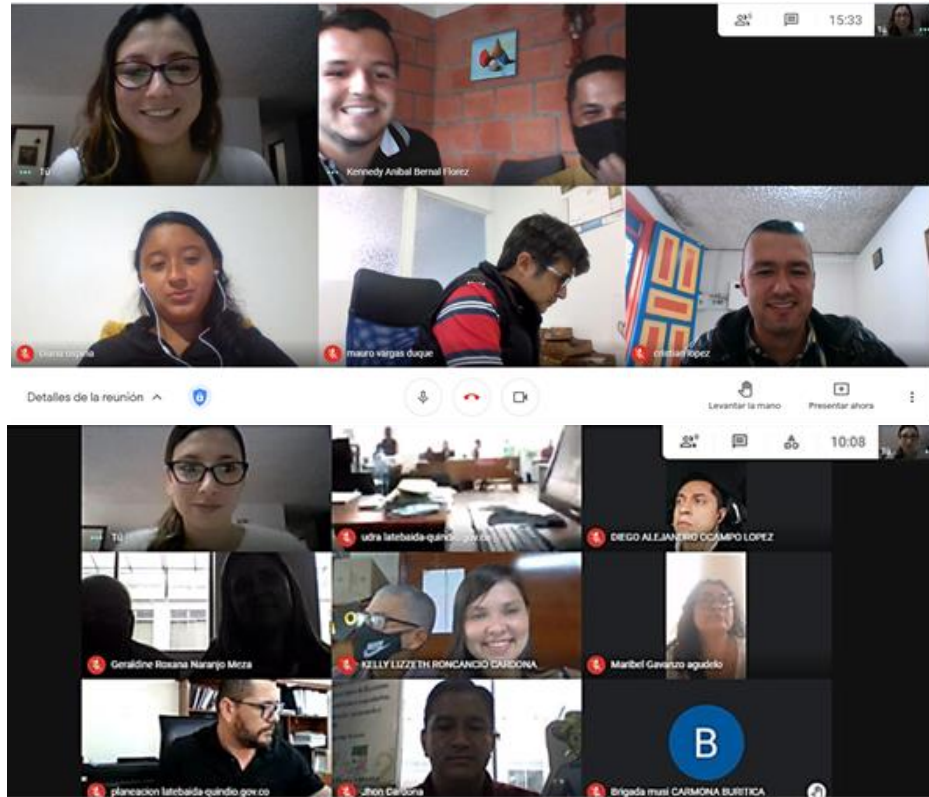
15:33

Tú

Kennedy Anibal Bernal Florez

Diana ospina

mauro vargas duque

cristian lopez

Detalles de la reunión

Levantar la mano

Presentar ahora

10:08

Tú

udra latebaida-quindio.gov.co

DIEGO ALEJANDRO OCAMPO LOPEZ

Geraldine Roxana Naranjo Mirza

KELLY LIZZETH RONCANCIO CARDONA

Maribel Gavanzo agudelo

planeacion latebaida-quindio.gov.co

Jhon Cardona

B

Brigada musi CARMONA BURITICA